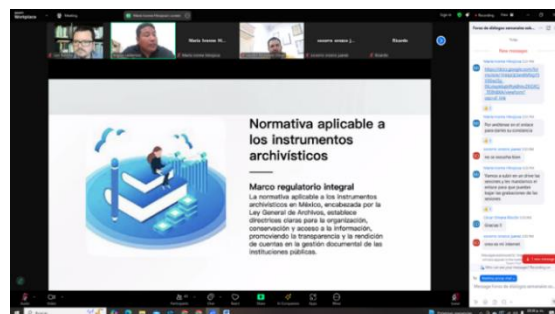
Normativa aplicable a los instrumentos archivísticos

Marco regulatorio integral

La normativa aplicable a los instrumentos archivísticos en México, encabezada por la Ley General de Archivos, establece directrices claras para la organización, conservación y acceso a la información, promoviendo la transparencia y la rendición de cuentas en la gestión documental de las instituciones públicas.

María Ivonne Márquez H...

socorro amaya j...

Ricardo

New messages

Gracias !!

Recording